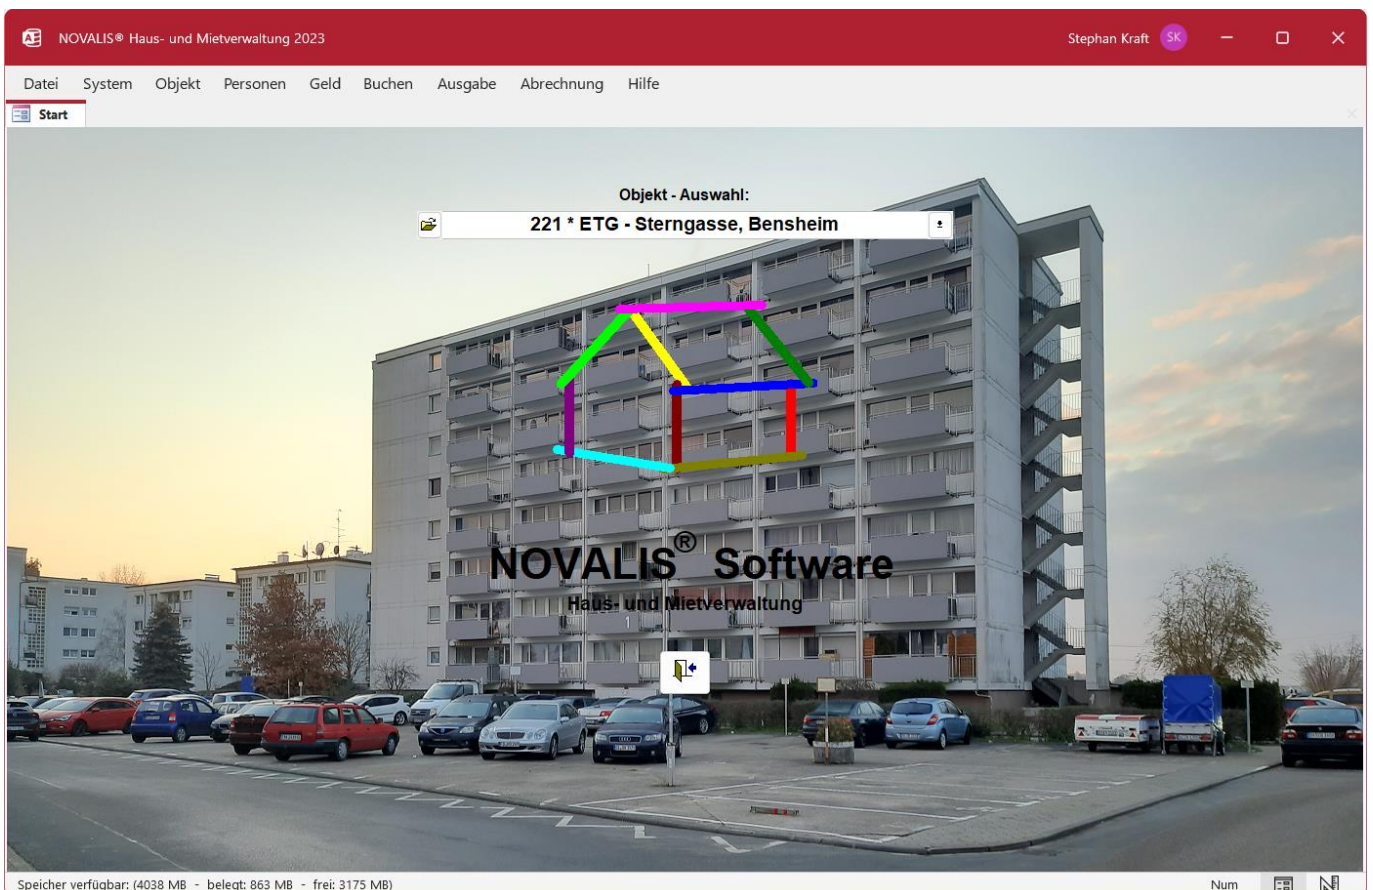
NOVALIS® Haus- und Mietverwaltung 2023

Stephan Kraft SK

Datei System Objekt Personen Geld Buchen Ausgabe Abrechnung Hilfe

Start

Objekt - Auswahl:

221 * ETG - Sterngasse, Bensheim

NOVALIS® Software

Haus- und Mietverwaltung

Speicher verfügbar: (4038 MB - belegt: 863 MB - frei: 3175 MB)

Num